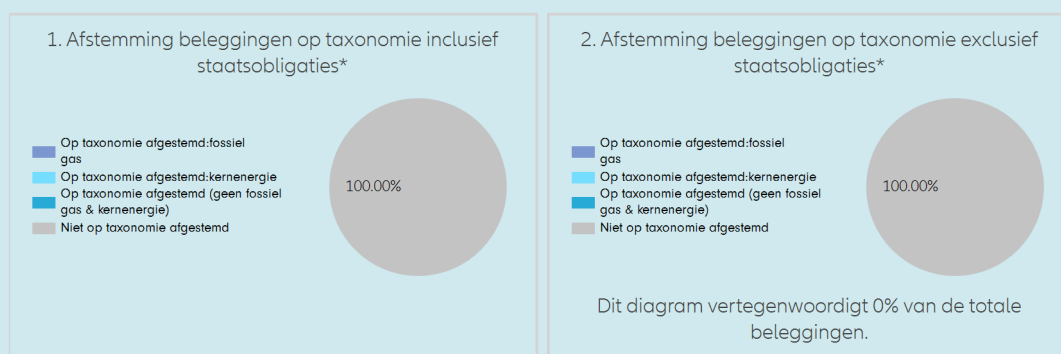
1. Afstemming beleggingen op taxonomie inclusief staatsobligaties*

Op taxonomie afgestemd:fossiel gas
Op taxonomie afgestemd:kernenergie
Op taxonomie afgestemd (geen fossiel gas & kernenergie)
Niet op taxonomie afgestemd

100.00%

2. Afstemming beleggingen op taxonomie exclusief staatsobligaties*

Op taxonomie afgestemd:fossiel gas
Op taxonomie afgestemd:kernenergie
Op taxonomie afgestemd (geen fossiel gas & kernenergie)
Niet op taxonomie afgestemd

100.00%

Dit diagram vertegenwoordigt 0% van de totale beleggingen.